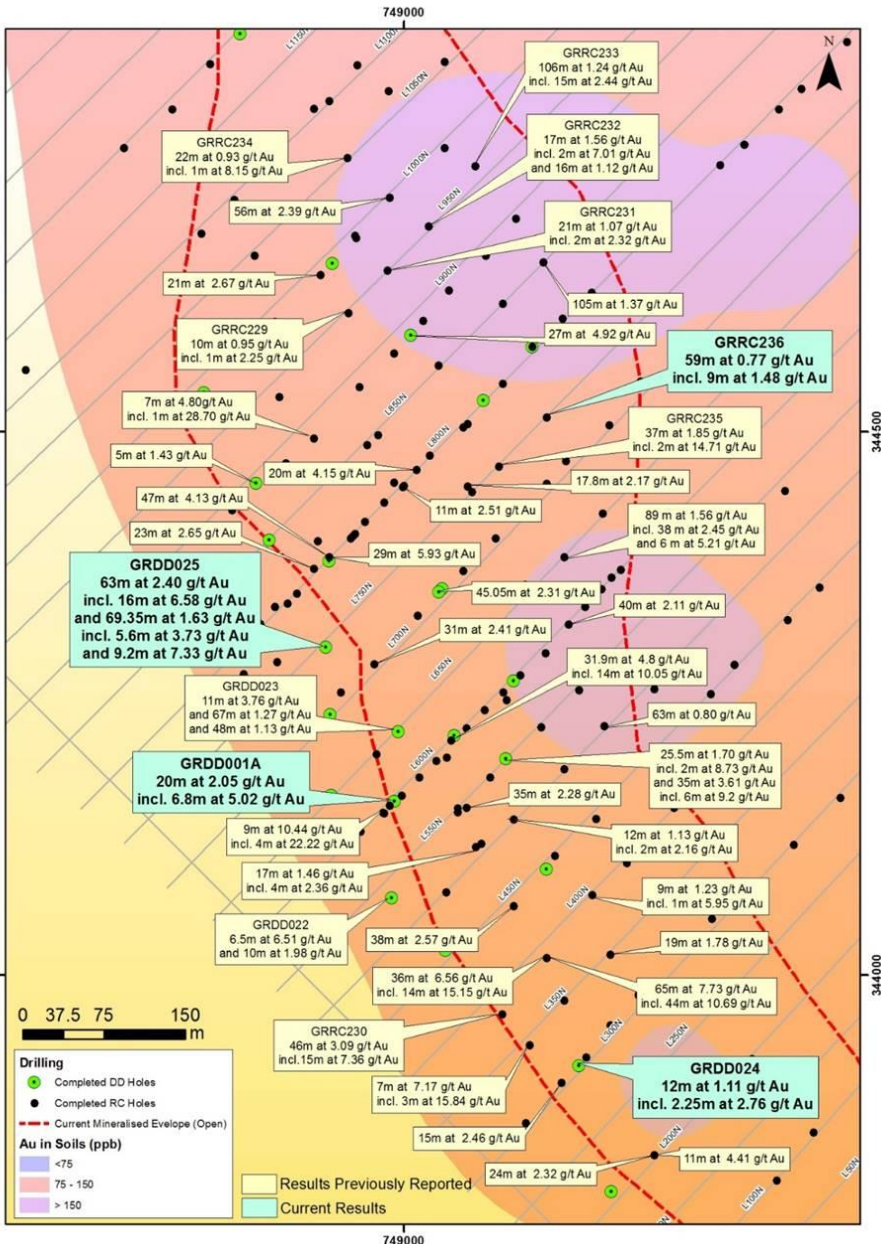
749000

N

L1150N
L1100N
L1050N
L1000N
L950N
L900N
L850N
L800N
L750N
L700N
L650N
L600N
L550N
L450N
L400N
L350N
L300N
L250N
L200N
L100N
L50N

GRRC233
106m at 1.24 g/t Au
incl. 15m at 2.44 g/t Au

GRRC234
22m at 0.93 g/t Au
incl. 1m at 8.15 g/t Au

GRRC232
17m at 1.56 g/t Au
incl. 2m at 7.01 g/t Au
and 16m at 1.12 g/t Au

56m at 2.39 g/t Au

GRRC231
21m at 1.07 g/t Au
incl. 2m at 2.32 g/t Au

21m at 2.67 g/t Au

105m at 1.37 g/t Au

GRRC229
10m at 0.95 g/t Au
incl. 1m at 2.25 g/t Au

27m at 4.92 g/t Au

GRRC236
59m at 0.77 g/t Au
incl. 9m at 1.48 g/t Au

7m at 4.80g/t Au
incl. 1m at 28.70 g/t Au

GRRC235
37m at 1.85 g/t Au
incl. 2m at 14.71 g/t Au

344500

5m at 1.43 g/t Au

20m at 4.15 g/t Au

17.8m at 2.17 g/t Au

47m at 4.13 g/t Au

11m at 2.51 g/t Au

89 m at 1.56 g/t Au
incl. 38 m at 2.45 g/t Au
and 6 m at 5.21 g/t Au

23m at 2.65 g/t Au

29m at 5.93 g/t Au

GRDD025
63m at 2.40 g/t Au
incl. 16m at 6.58 g/t Au
and 69.35m at 1.63 g/t Au
incl. 5.6m at 3.73 g/t Au
and 9.2m at 7.33 g/t Au

45.05m at 2.31 g/t Au

40m at 2.11 g/t Au

31m at 2.41 g/t Au

31.9m at 4.8 g/t Au
incl. 14m at 10.05 g/t Au

GRDD023
11m at 3.76 g/t Au
and 67m at 1.27 g/t Au
and 48m at 1.13 g/t Au

63m at 0.80 g/t Au

GRDD001A
20m at 2.05 g/t Au
incl. 6.8m at 5.02 g/t Au

25.5m at 1.70 g/t Au
incl. 2m at 8.73 g/t Au
and 35m at 3.61 g/t Au
incl. 6m at 9.2 g/t Au

35m at 2.28 g/t Au

9m at 10.44 g/t Au
incl. 4m at 22.22 g/t Au

12m at 1.13 g/t Au
incl. 2m at 2.16 g/t Au

17m at 1.46 g/t Au
incl. 4m at 2.36 g/t Au

9m at 1.23 g/t Au
incl. 1m at 5.95 g/t Au

GRDD022
6.5m at 6.51 g/t Au
and 10m at 1.98 g/t Au

38m at 2.57 g/t Au

19m at 1.78 g/t Au

344000

36m at 6.56 g/t Au
incl. 14m at 15.15 g/t Au

65m at 7.73 g/t Au
incl. 44m at 10.69 g/t Au

0 37.5 75 150
m

GRRC230
46m at 3.09 g/t Au
incl.15m at 7.36 g/t Au

Drilling
Completed DD Holes
Completed RC Holes
Current Mineralised Evelope (Open)

7m at 7.17 g/t Au
incl. 3m at 15.84 g/t Au

GRDD024
12m at 1.11 g/t Au
incl. 2.25m at 2.76 g/t Au

Au in Soils (ppb)
<75
75 - 150
> 150

15m at 2.46 g/t Au

24m at 2.32 g/t Au

11m at 4.41 g/t Au

Results Previously Reported
Current Results

749000